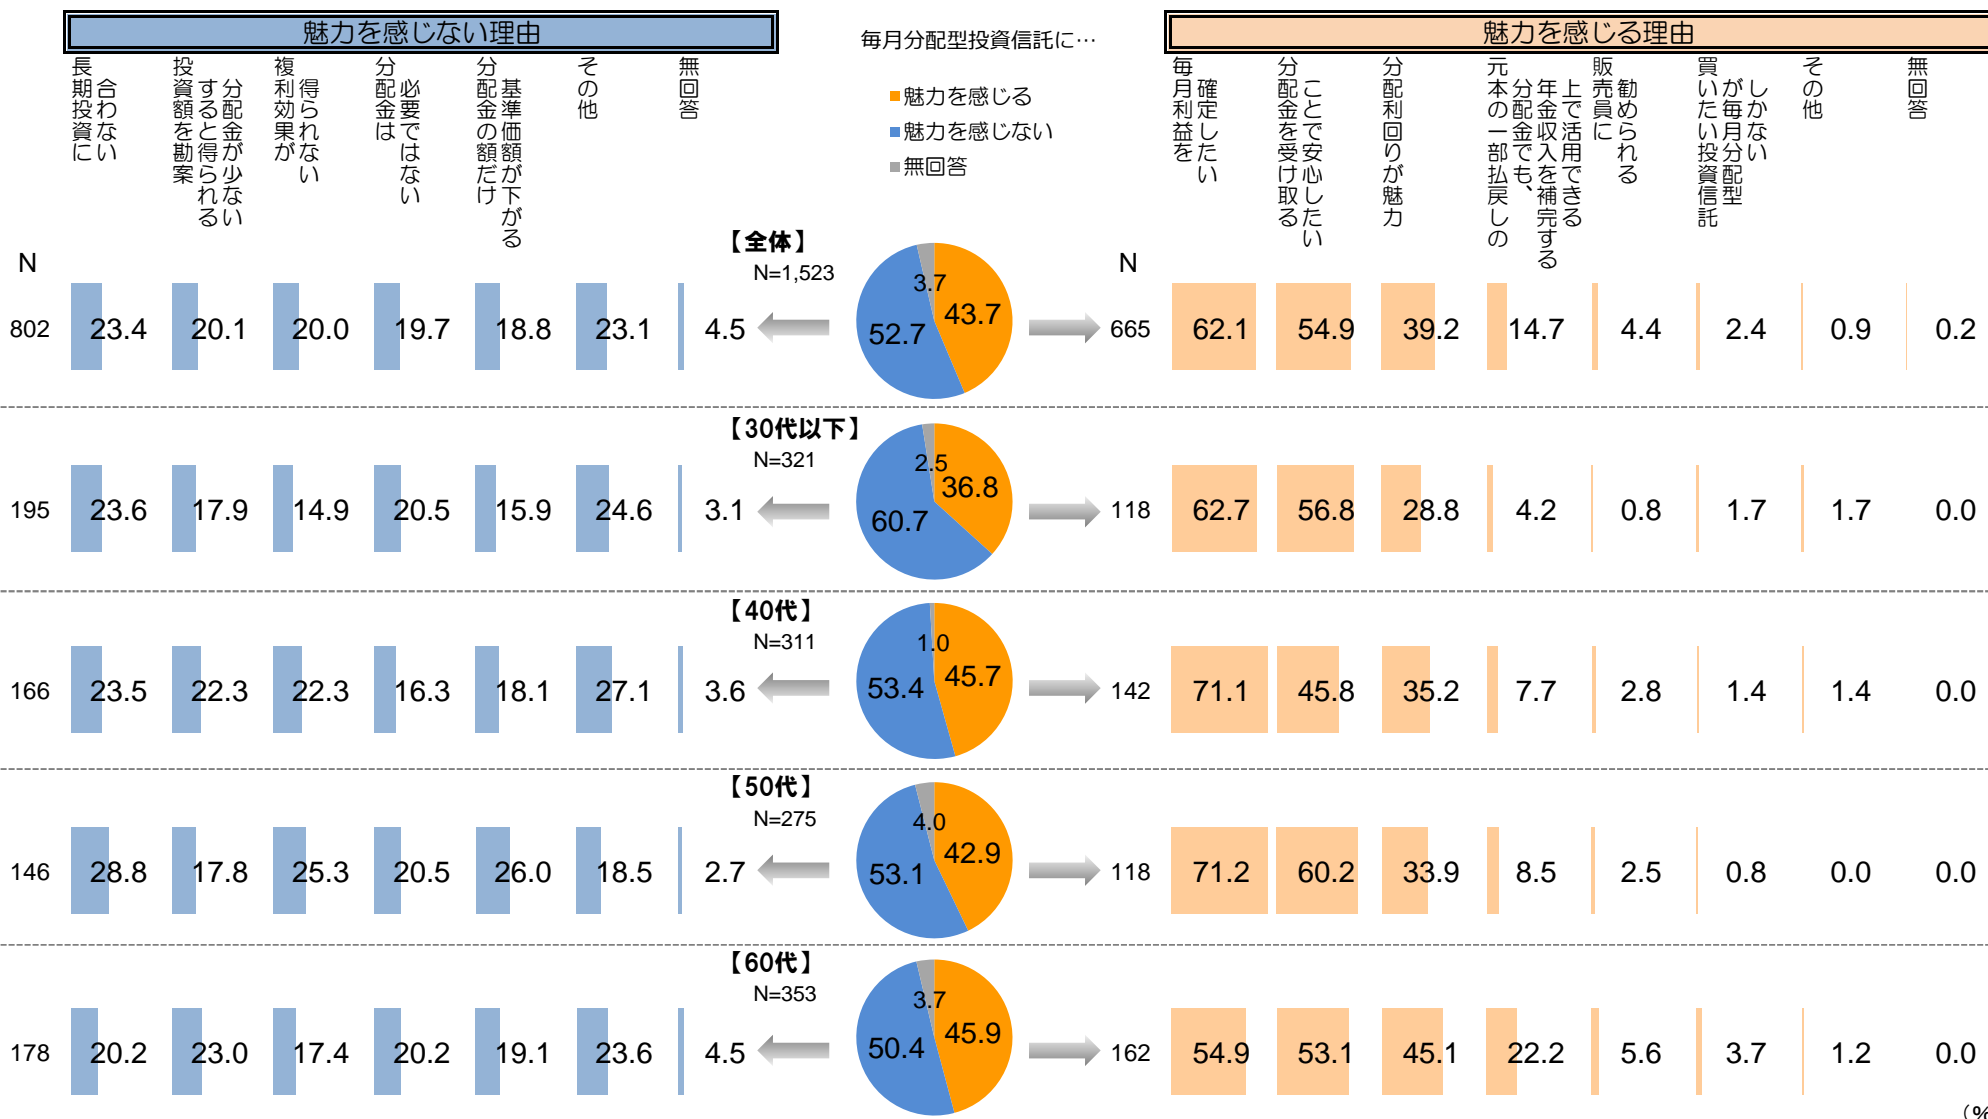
魅力を感じない理由

毎月分配型投資信託に…

魅力を感じる理由

■魅力を感じる
■魅力を感じない
■無回答

| N | 合わない長期投資に | 分配金が少ないすると得られる投資額を勘案 | 得られない複利効果が | 必要ではない分配金は | 基準価額が下がる分配金の額だけ | その他 | 無回答 | | N | 確定したい毎月利益を | ことで安心したい分配金を受け取る | 分配利回りが魅力 | 上で活用できる年金収入を補完する分配金でも、元本の一部払戻しの | 勧められる販売員に | しかないがない毎月分配型いたい投資信託買 | その他 | 無回答 |
|---|---|---|---|---|---|---|---|---|---|---|---|---|---|---|---|---|---|
| 【全体】N=1,523 (3.7 / 43.7 / 52.7) | | | | | | | | | | | | | | | | | |
| 802 | 23.4 | 20.1 | 20.0 | 19.7 | 18.8 | 23.1 | 4.5 | | 665 | 62.1 | 54.9 | 39.2 | 14.7 | 4.4 | 2.4 | 0.9 | 0.2 |
| 【30代以下】N=321 (2.5 / 36.8 / 60.7) | | | | | | | | | | | | | | | | | |
| 195 | 23.6 | 17.9 | 14.9 | 20.5 | 15.9 | 24.6 | 3.1 | | 118 | 62.7 | 56.8 | 28.8 | 4.2 | 0.8 | 1.7 | 1.7 | 0.0 |
| 【40代】N=311 (1.0 / 45.7 / 53.4) | | | | | | | | | | | | | | | | | |
| 166 | 23.5 | 22.3 | 22.3 | 16.3 | 18.1 | 27.1 | 3.6 | | 142 | 71.1 | 45.8 | 35.2 | 7.7 | 2.8 | 1.4 | 1.4 | 0.0 |
| 【50代】N=275 (4.0 / 42.9 / 53.1) | | | | | | | | | | | | | | | | | |
| 146 | 28.8 | 17.8 | 25.3 | 20.5 | 26.0 | 18.5 | 2.7 | | 118 | 71.2 | 60.2 | 33.9 | 8.5 | 2.5 | 0.8 | 0.0 | 0.0 |
| 【60代】N=353 (3.7 / 45.9 / 50.4) | | | | | | | | | | | | | | | | | |
| 178 | 20.2 | 23.0 | 17.4 | 20.2 | 19.1 | 23.6 | 4.5 | | 162 | 54.9 | 53.1 | 45.1 | 22.2 | 5.6 | 3.7 | 1.2 | 0.0 |

(%